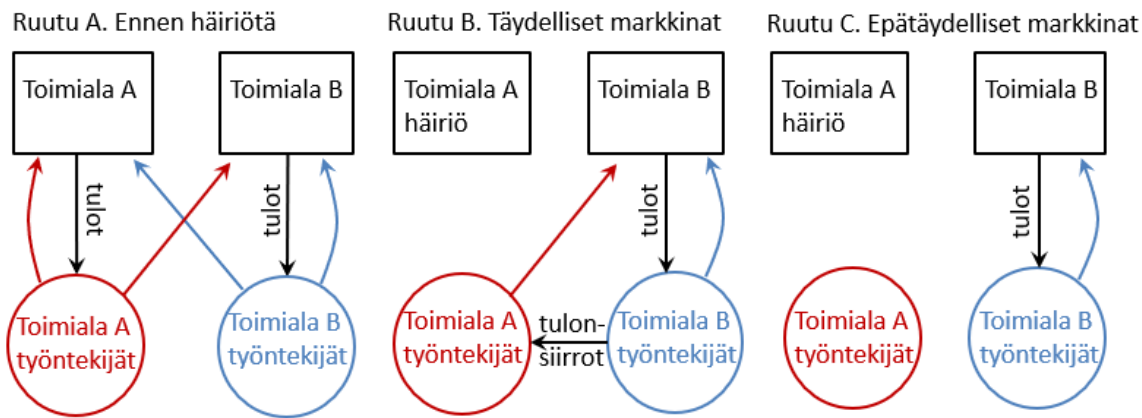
Ruutu A. Ennen häiriötä

Toimiala A

Toimiala B

tulot

tulot

Toimiala A työntekijät

Toimiala B työntekijät

Ruutu B. Täydelliset markkinat

Toimiala A häiriö

Toimiala B

tulot

Toimiala A työntekijät

tulonsiirrot

Toimiala B työntekijät

Ruutu C. Epätäydelliset markkinat

Toimiala A häiriö

Toimiala B

tulot

Toimiala A työntekijät

Toimiala B työntekijät